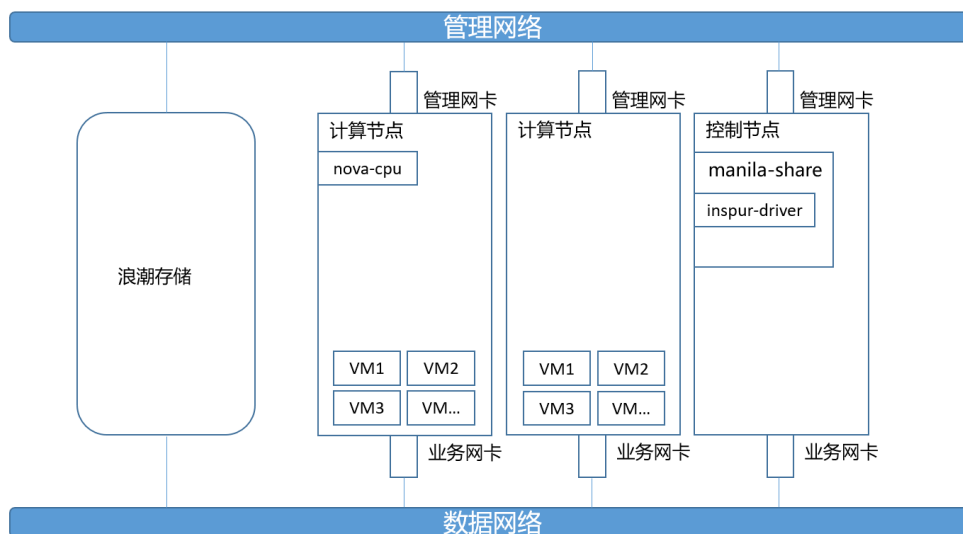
管理网络

管理网卡

管理网卡

管理网卡

浪潮存储

计算节点

nova-cpu

VM1

VM2

VM3

VM...

业务网卡

计算节点

VM1

VM2

VM3

VM...

业务网卡

控制节点

manila-share

inspur-driver

业务网卡

数据网络